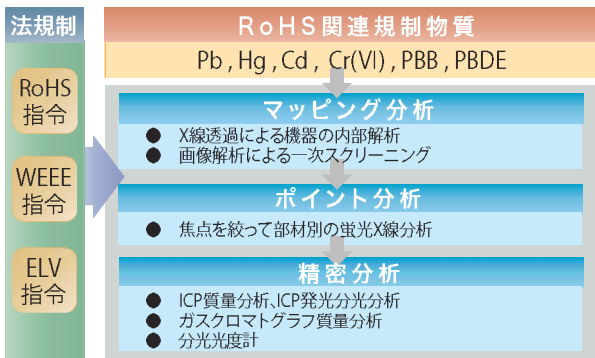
法規制

RoHS 指令

WEEE 指令

ELV 指令

RoHS関連規制物質

Pb , Hg , Cd , Cr(VI) , PBB , PBDE

マッピング分析

● X線透過による機器の内部解析
● 画像解析による一次スクリーニング

ポイント分析

● 焦点を絞って部材別の蛍光X線分析

精密分析

● ICP質量分析、ICP発光分光分析
● ガスクロマトグラフ質量分析
● 分光光度計